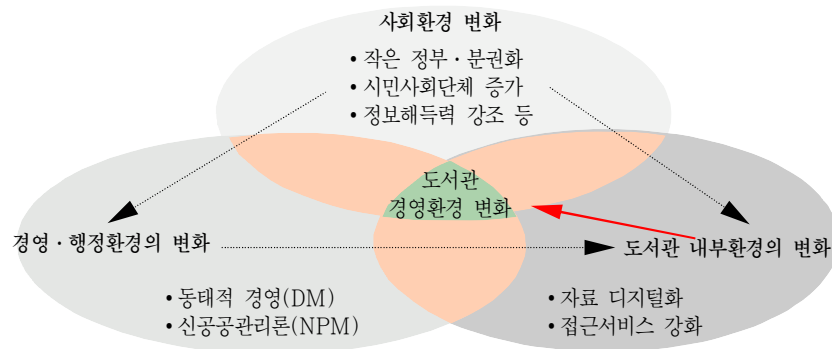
사회환경 변화

• 작은 정부 · 분권화
• 시민사회단체 증가
• 정보해득력 강조 등

도서관
경영환경 변화

경영 · 행정환경의 변화

도서관 내부환경의 변화

• 동태적 경영(DM)
• 신공공관리론(NPM)

• 자료 디지털화
• 접근서비스 강화